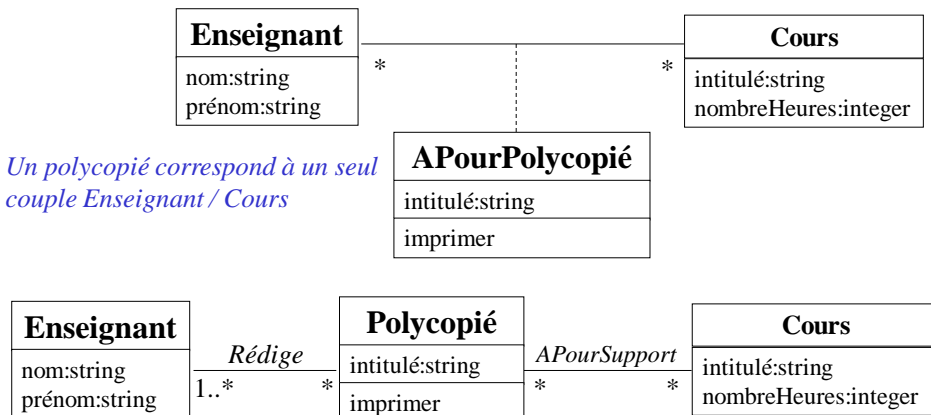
Enseignant
nom:string
prénom:string

*

*

Cours
intitulé:string
nombreHeures:integer

Un polycopié correspond à un seul couple Enseignant / Cours

APourPolycopié
intitulé:string
imprimer

Enseignant
nom:string
prénom:string

Rédige
1..*
*

Polycopié
intitulé:string
imprimer

APourSupport
*
*

Cours
intitulé:string
nombreHeures:integer